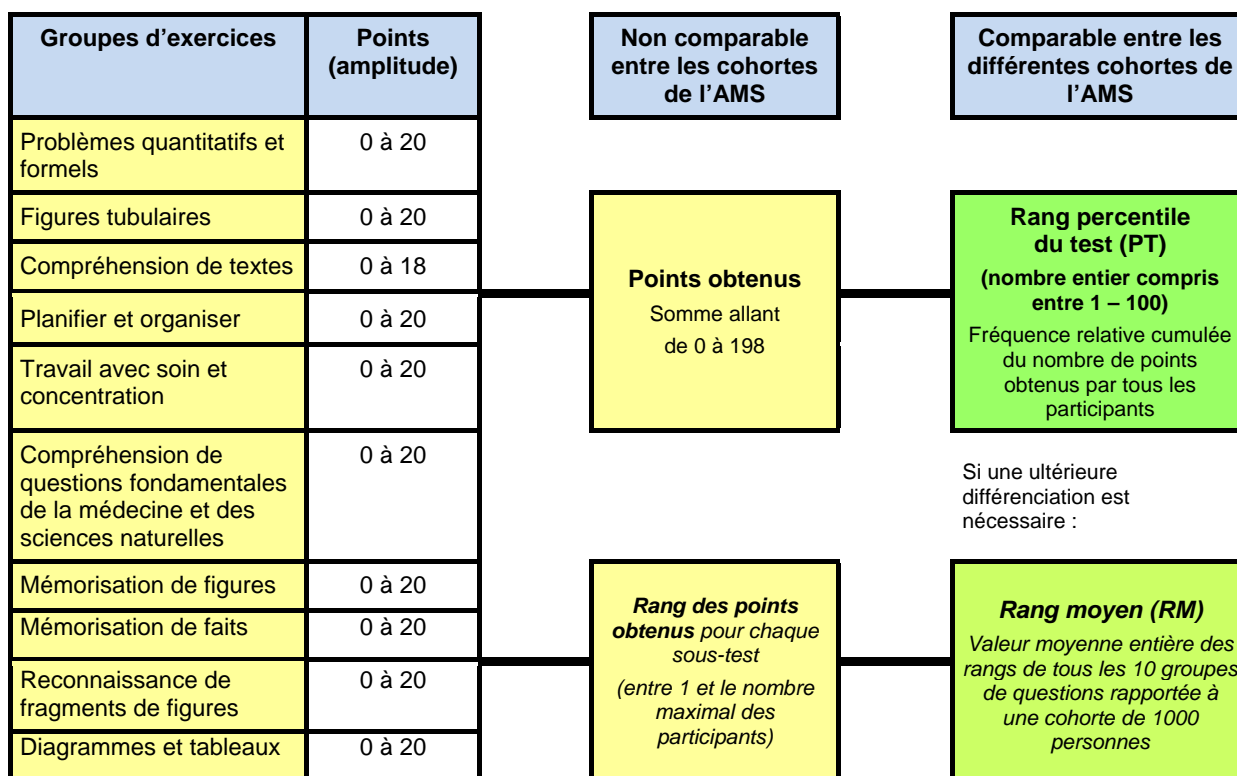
| Groupes d'exercices | Points (amplitude) |
|---|---|
| Problèmes quantitatifs et formels | 0 à 20 |
| Figures tubulaires | 0 à 20 |
| Compréhension de textes | 0 à 18 |
| Planifier et organiser | 0 à 20 |
| Travail avec soin et concentration | 0 à 20 |
| Compréhension de questions fondamentales de la médecine et des sciences naturelles | 0 à 20 |
| Mémorisation de figures | 0 à 20 |
| Mémorisation de faits | 0 à 20 |
| Reconnaissance de fragments de figures | 0 à 20 |
| Diagrammes et tableaux | 0 à 20 |

Non comparable entre les cohortes de l'AMS

Points obtenus
Somme allant de 0 à 198

Rang des points obtenus pour chaque sous-test
(entre 1 et le nombre maximal des participants)

Comparable entre les différentes cohortes de l'AMS

Rang percentile du test (PT)
(nombre entier compris entre 1 – 100)
Fréquence relative cumulée du nombre de points obtenus par tous les participants

Si une ultérieure différenciation est nécessaire :

Rang moyen (RM)
Valeur moyenne entière des rangs de tous les 10 groupes de questions rapportée à une cohorte de 1000 personnes